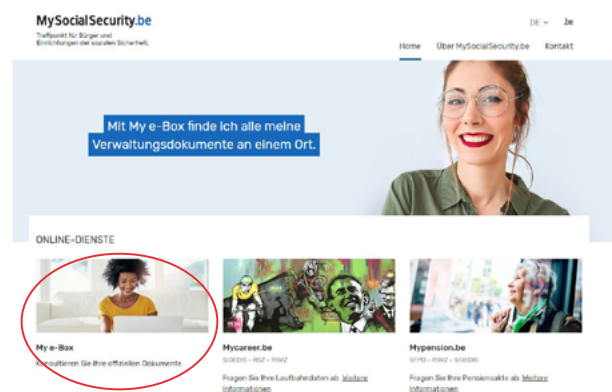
MySocialSecurity.be
Treffpunkt für Bürger und Einrichtungen der sozialen Sicherheit.

DE ∨ be

Home Über MySocialSecurity.be Kontakt

Mit My e-Box finde ich alle meine Verwaltungsdokumente an einem Ort.

ONLINE-DIENSTE

My e-Box
Konsultieren Sie Ihre offiziellen Dokumente

Mycareer.be
SIGEDIS – RSZ – RSVZ
Fragen Sie Ihre Laufbahndaten ab Weitere Informationen

Mypension.be
SFPD – RSVZ – SIGEDIS
Fragen Sie Ihre Pensionsakte ab Weitere Informationen